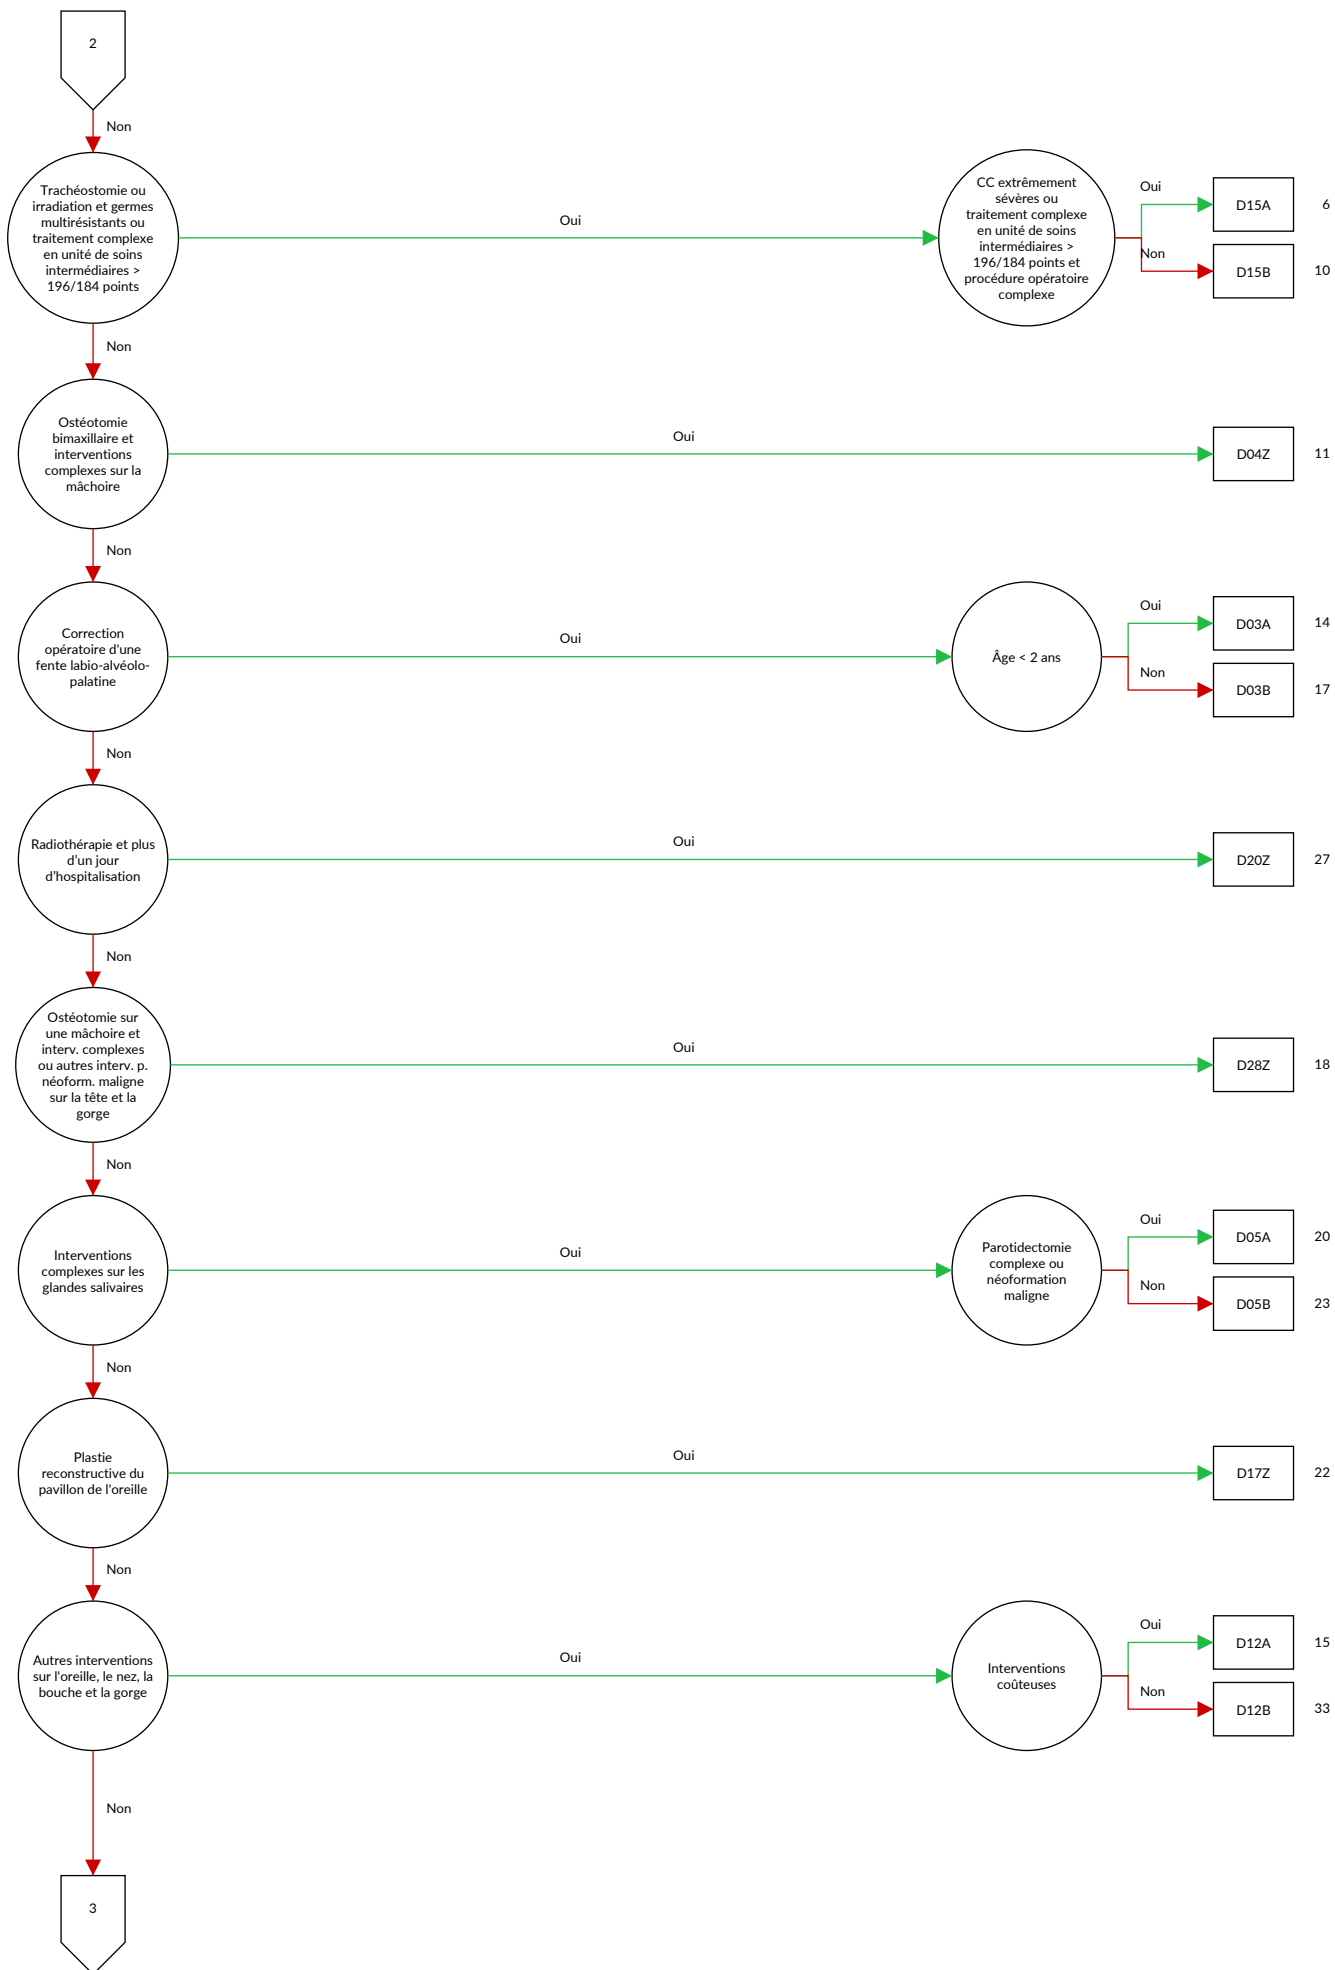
2

Non

Trachéostomie ou irradiation et germes multirésistants ou traitement complexe en unité de soins intermédiaires > 196/184 points

Oui

CC extrêmement sévères ou traitement complexe en unité de soins intermédiaires > 196/184 points et procédure opératoire complexe

Oui

D15A

6

Non

D15B

10

Non

Ostéotomie bimaxillaire et interventions complexes sur la mâchoire

Oui

D04Z

11

Non

Correction opératoire d'une fente labio-alvéolo-palatine

Oui

Âge < 2 ans

Oui

D03A

14

Non

D03B

17

Non

Radiothérapie et plus d'un jour d'hospitalisation

Oui

D20Z

27

Non

Ostéotomie sur une mâchoire et interv. complexes ou autres interv. p. néoform. maligne sur la tête et la gorge

Oui

D28Z

18

Non

Interventions complexes sur les glandes salivaires

Oui

Parotidectomie complexe ou néoformation maligne

Oui

D05A

20

Non

D05B

23

Non

Plastie reconstructive du pavillon de l'oreille

Oui

D17Z

22

Non

Autres interventions sur l'oreille, le nez, la bouche et la gorge

Oui

Interventions coûteuses

Oui

D12A

15

Non

D12B

33

Non

3